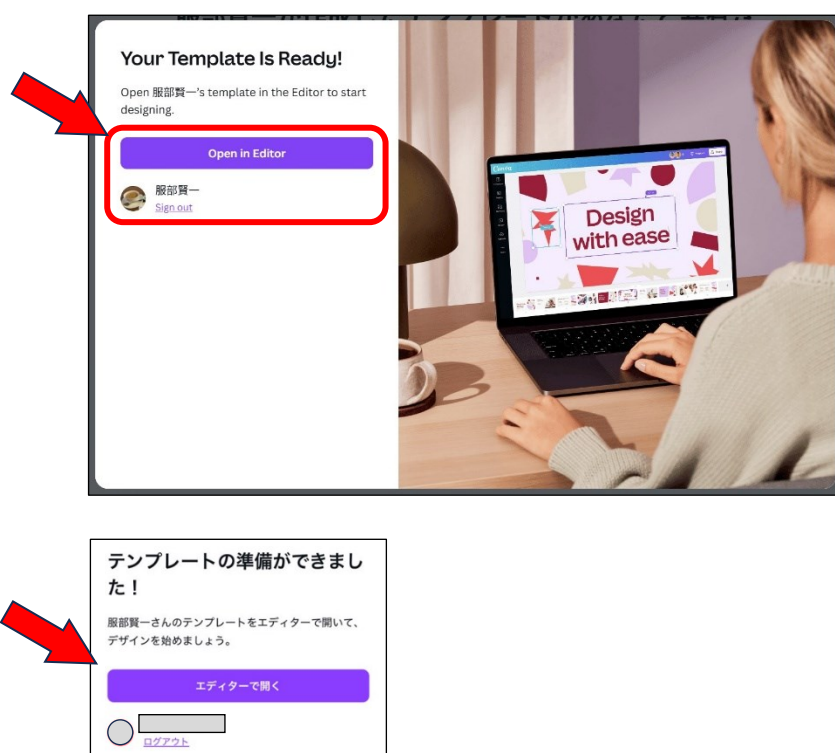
Your Template Is Ready!

Open 服部賢一's template in the Editor to start designing.

Open in Editor

服部賢一
Sign out

Canva

Design with ease

テンプレートの準備ができました！

服部賢一さんのテンプレートをエディターで開いて、デザインを始めましょう。

エディターで開く

ログアウト